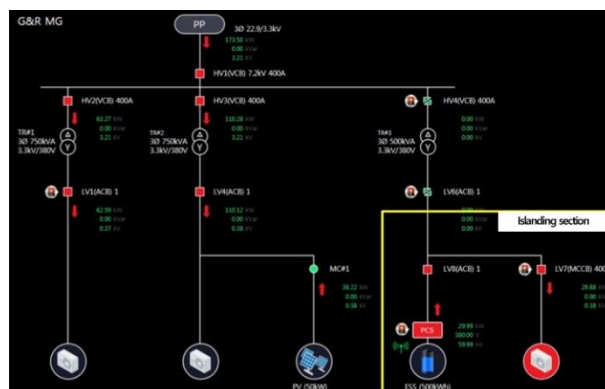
G&R MG

PP

3Ø 22.9/3.3kV
173.50 kW
0.00 kVar
3.21 kV

HV1(VCB) 7.2kV 400A

HV2(VCB) 400A
63.27 kW
0.00 kVar
3.21 kV

TR#1
3Ø 750kVA
3.3kV/380V

HV3(VCB) 400A
110.28 kW
0.00 kVar
3.21 kV

TR#2
3Ø 750kVA
3.3kV/380V

HV4(VCB) 400A
0.00 kW
0.00 kVar
0.00 kV

TR#3
3Ø 500kVA
3.3kV/380V

LV1(ACB) 1
62.59 kW
0.00 kVar
0.37 kV

LV4(ACB) 1
110.12 kW
0.00 kVar
0.38 kV

LV6(ACB) 1
0.00 kW
0.00 kVar
0.00 kV

Islanding section

MC#1
38.22 kW
0.00 kVar
0.38 kV

LV8(ACB) 1

LV7(MCCB) 400

29.88 kW
0.00 kVar
0.38 kV

PCS
29.99 kW
380.00 V
59.99 Hz

PV (50kW)

ESS (500kWh)